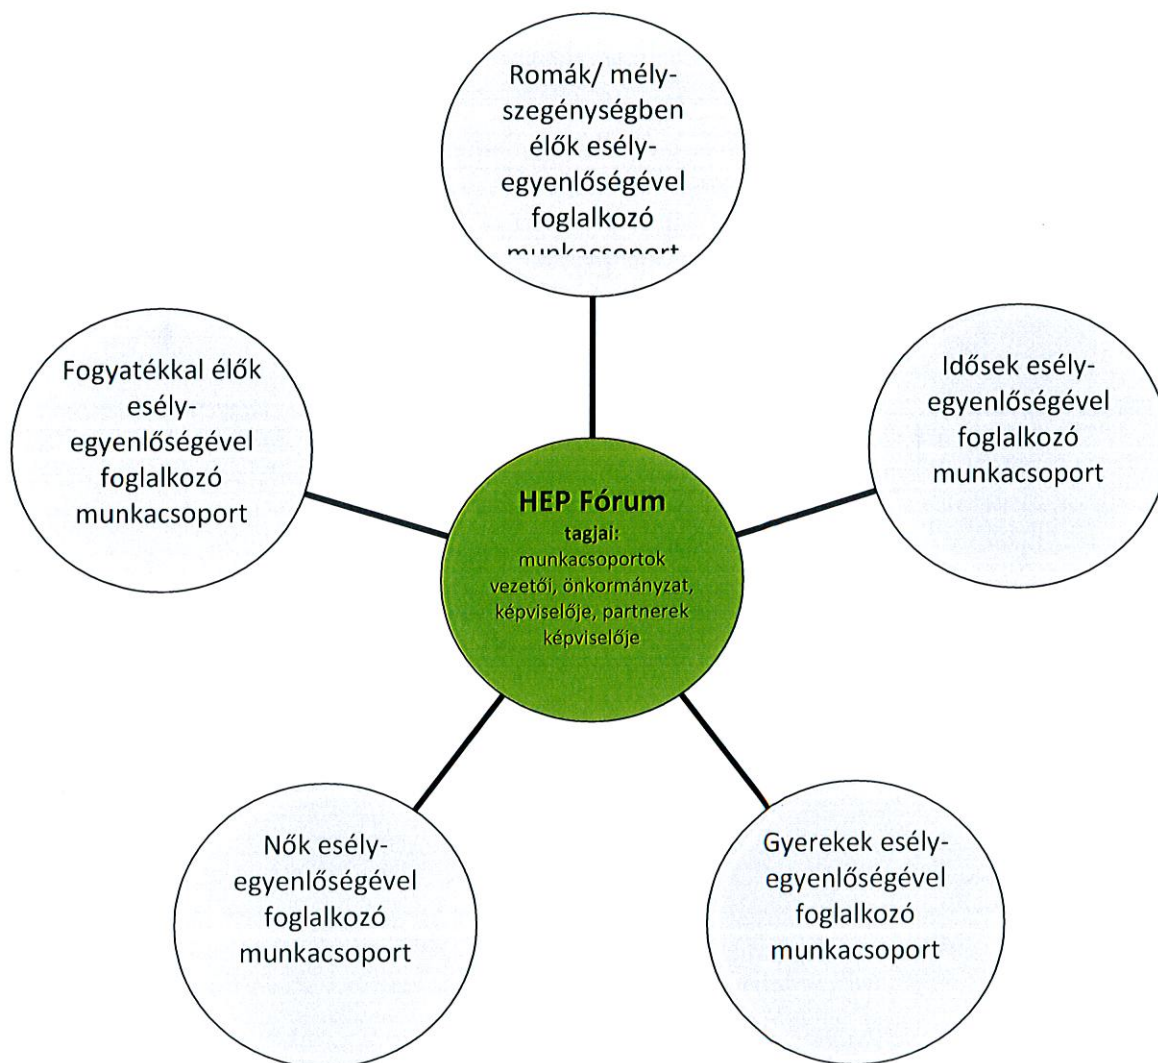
Romák/ mély-szegénységben élők esély-egyenlőségével foglalkozó munkacsoport

Fogyatékkal élők esély-egyenlőségével foglalkozó munkacsoport

Idősek esély-egyenlőségével foglalkozó munkacsoport

HEP Fórum
tagjai:
munkacsoportok vezetői, önkormányzat, képviselője, partnerek képviselője

Nők esély-egyenlőségével foglalkozó munkacsoport

Gyerekek esély-egyenlőségével foglalkozó munkacsoport